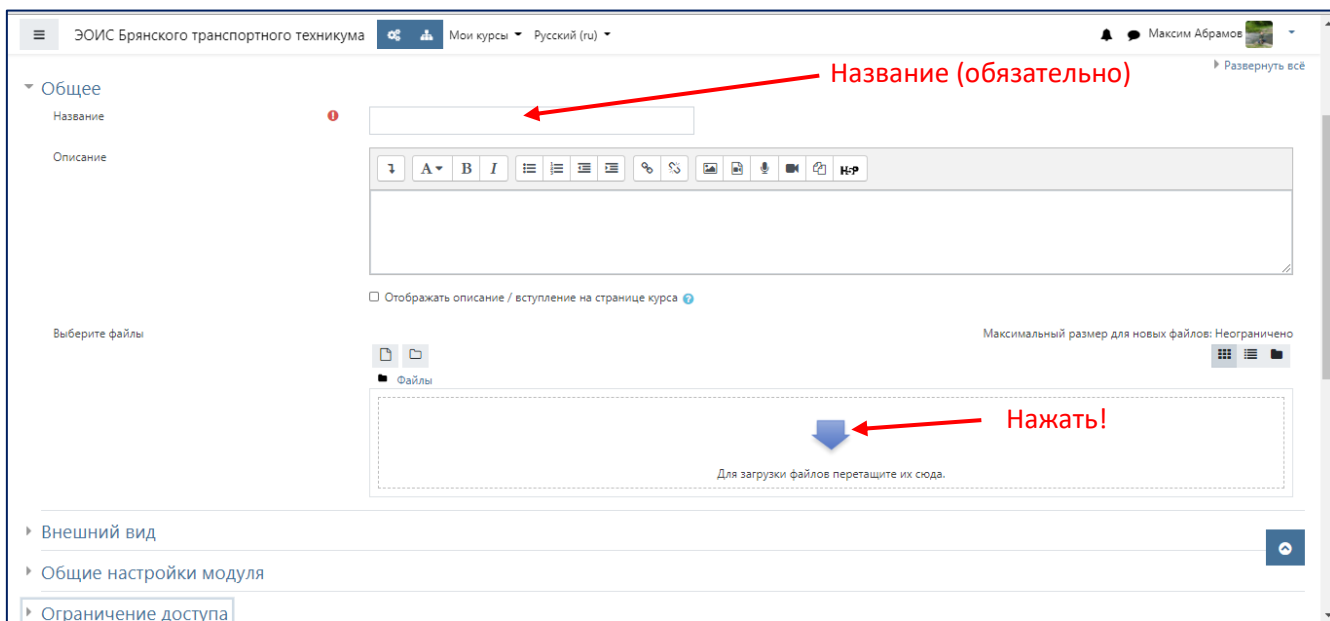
ЭОИС Брянского транспортного техникума
Мои курсы
Русский (ru)
Максим Абрамов

Общее
Развернуть всё
Название (обязательно)
Название
Описание
A B I H-P
Отображать описание / вступление на странице курса
Выберите файлы
Максимальный размер для новых файлов: Неограничено
Файлы
Нажать!
Для загрузки файлов перетащите их сюда.
Внешний вид
Общие настройки модуля
Ограничение доступа